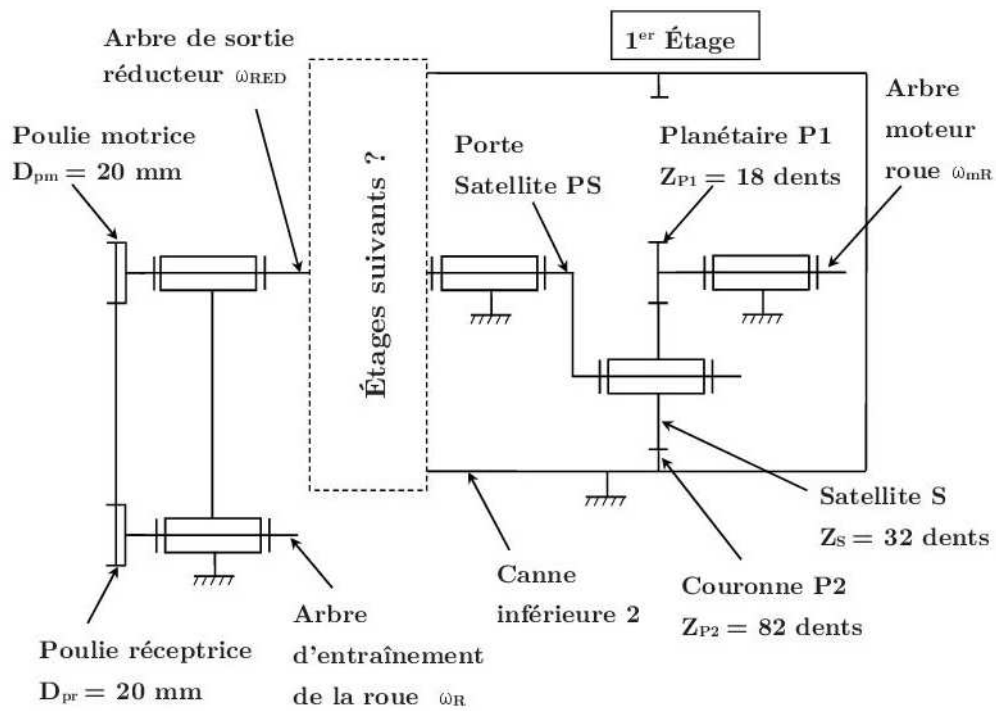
1$^{er}$ Étage

Arbre de sortie réducteur $\omega_{RED}$

Poulie motrice $D_{pm} = 20$ mm

Étages suivants ?

Porte Satellite PS

Planétaire P1 $Z_{P1} = 18$ dents

Arbre moteur roue $\omega_{mR}$

Satellite S $Z_S = 32$ dents

Canne inférieure 2

Couronne P2 $Z_{P2} = 82$ dents

Arbre d'entraînement de la roue $\omega_R$

Poulie réceptrice $D_{pr} = 20$ mm